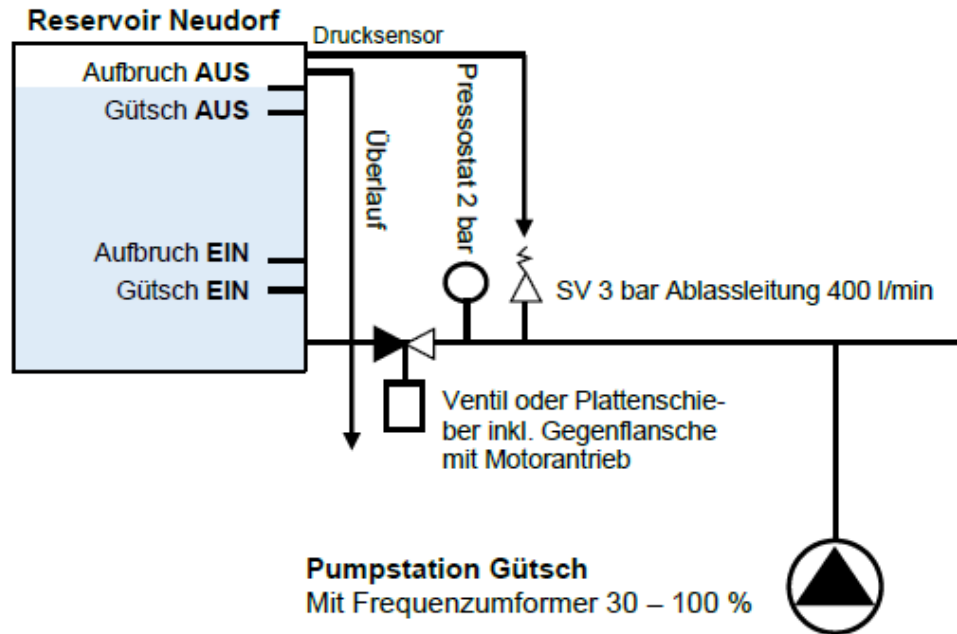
Reservoir Neudorf

Drucksensor

Aufbruch AUS

Gütsch AUS

Überlauf

Pressostat 2 bar

Aufbruch EIN

Gütsch EIN

SV 3 bar Ablassleitung 400 l/min

Ventil oder Plattenschieber inkl. Gegenflansche mit Motorantrieb

Pumpstation Gütsch
Mit Frequenzumformer 30 – 100 %